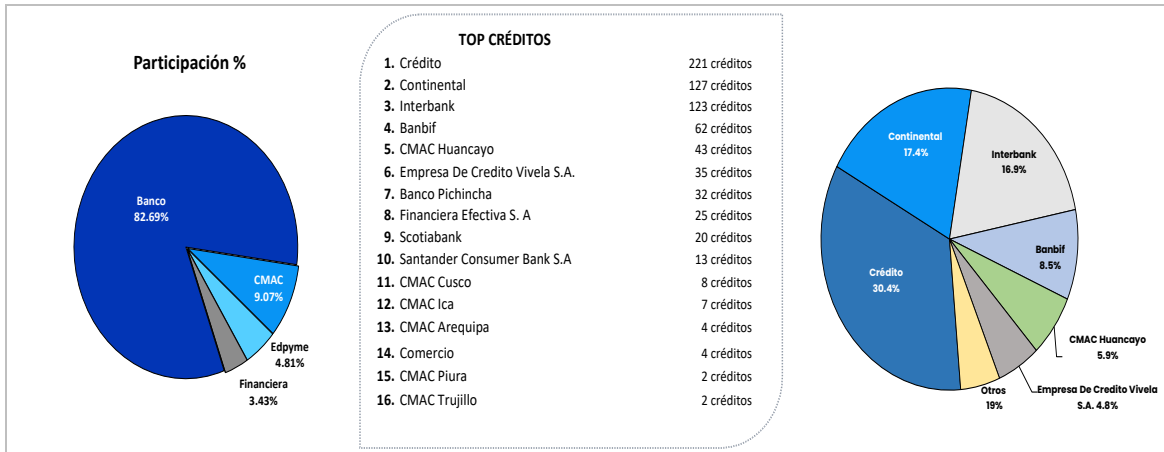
Participación %

Banco
82.69%

CMAC
9.07%

Edpyme
4.81%

Financiera
3.43%

TOP CRÉDITOS

| | |
|---|---|
| **1.** Crédito | 221 créditos |
| **2.** Continental | 127 créditos |
| **3.** Interbank | 123 créditos |
| **4.** Banbif | 62 créditos |
| **5.** CMAC Huancayo | 43 créditos |
| **6.** Empresa De Credito Vivela S.A. | 35 créditos |
| **7.** Banco Pichincha | 32 créditos |
| **8.** Financiera Efectiva S. A | 25 créditos |
| **9.** Scotiabank | 20 créditos |
| **10.** Santander Consumer Bank S.A | 13 créditos |
| **11.** CMAC Cusco | 8 créditos |
| **12.** CMAC Ica | 7 créditos |
| **13.** CMAC Arequipa | 4 créditos |
| **14.** Comercio | 4 créditos |
| **15.** CMAC Piura | 2 créditos |
| **16.** CMAC Trujillo | 2 créditos |

Continental
17.4%

Interbank
16.9%

Banbif
8.5%

Crédito
30.4%

CMAC Huancayo
5.9%

Otros
19%

Empresa De Credito Vivela S.A. 4.8%